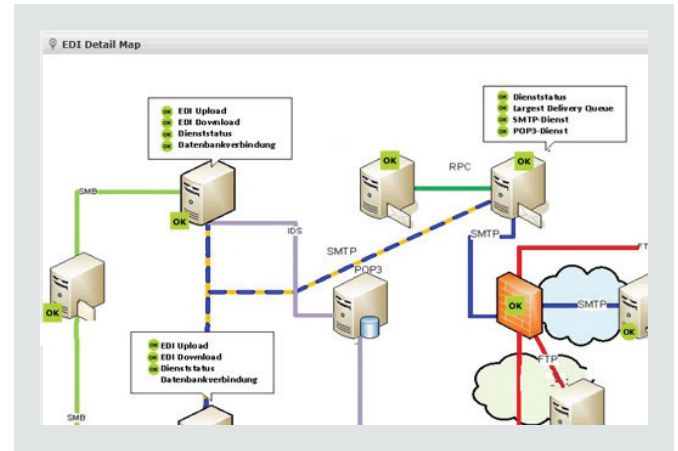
EDI Detail Map

OK EDI Upload
OK EDI Download
OK Dienststatus
OK Datenbankverbindung

OK Dienststatus
OK Largest Delivery Queue
OK SMTP-Dienst
OK POP3-Dienst

SMB
OK
OK
RPC
OK
IDS
SMTP
SMTP
POP3
OK
FTP
SMTP
OK
FTP

OK EDI Upload
OK EDI Download
OK Dienststatus
Datenbankverbindung

SMB